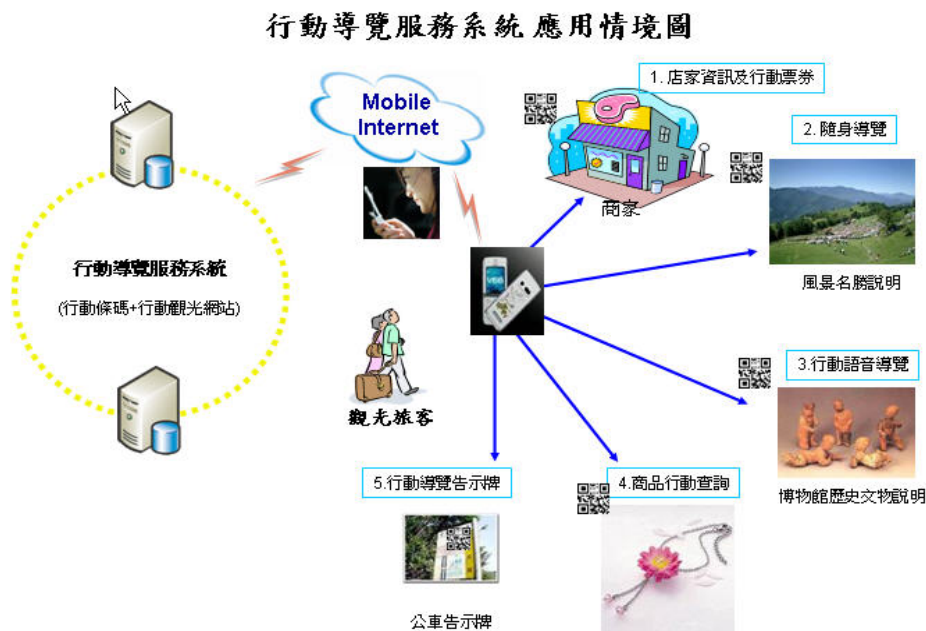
行動導覽服務系統 應用情境圖

行動導覽服務系統

(行動條碼+行動觀光網站)

Mobile Internet

觀光旅客

1. 店家資訊及行動票券

商家

2. 隨身導覽

風景名勝說明

3.行動語音導覽

博物館歷史文物說明

4.商品行動查詢

5.行動導覽告示牌

公車告示牌